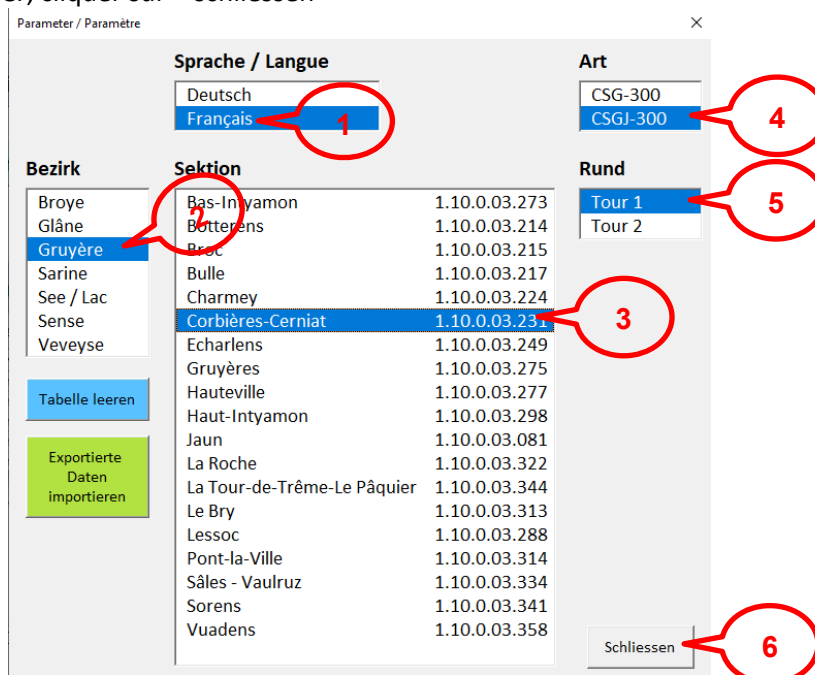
Parameter / Paramètre ×

Sprache / Langue
Deutsch
Français
1

Art
CSG-300
CSGJ-300
4

Bezirk
Broye
Glâne
Gruyère
Sarine
See / Lac
Sense
Veveyse
2

Sektion
| | |
|---|---|
| Bas-Intyamon | 1.10.0.03.273 |
| Botterens | 1.10.0.03.214 |
| Broc | 1.10.0.03.215 |
| Bulle | 1.10.0.03.217 |
| Charmey | 1.10.0.03.224 |
| Corbières-Cerniat | 1.10.0.03.231 |
| Echarlens | 1.10.0.03.249 |
| Gruyères | 1.10.0.03.275 |
| Hauteville | 1.10.0.03.277 |
| Haut-Intyamon | 1.10.0.03.298 |
| Jaun | 1.10.0.03.081 |
| La Roche | 1.10.0.03.322 |
| La Tour-de-Trême-Le Pâquier | 1.10.0.03.344 |
| Le Bry | 1.10.0.03.313 |
| Lessoc | 1.10.0.03.288 |
| Pont-la-Ville | 1.10.0.03.314 |
| Sâles - Vaulruz | 1.10.0.03.334 |
| Sorens | 1.10.0.03.341 |
| Vuadens | 1.10.0.03.358 |
3

Rund
Tour 1
Tour 2
5

Tabelle leeren

Exportierte Daten importieren

Schliessen
6